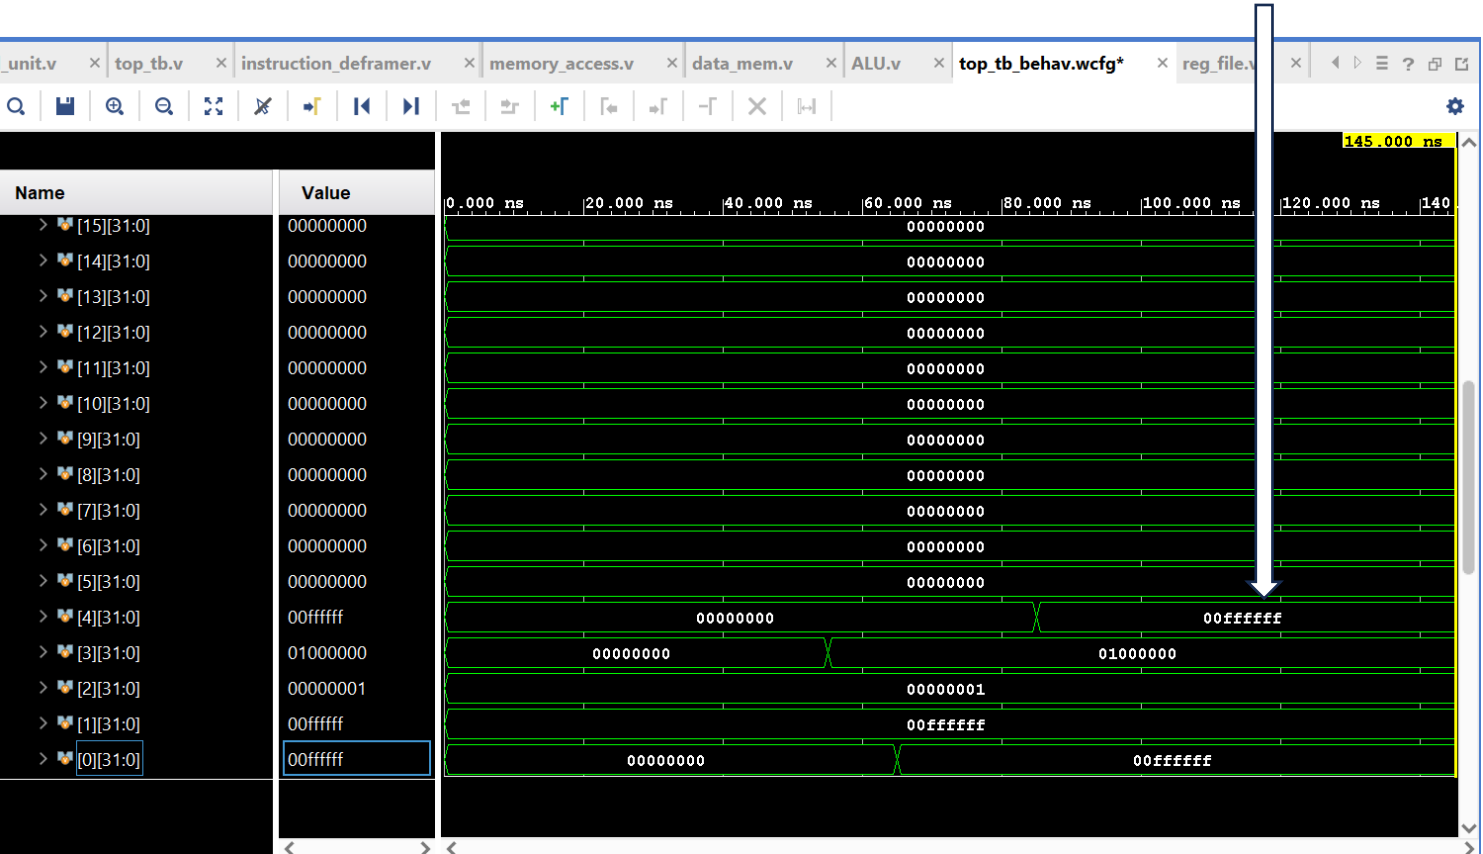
_unit.v × top_tb.v × instruction_deframer.v × memory_access.v × data_mem.v × ALU.v × top_tb_behav.wcfg* × reg_file.v ×

145.000 ns

| Name | Value |
|---|---|
| [15][31:0] | 00000000 |
| [14][31:0] | 00000000 |
| [13][31:0] | 00000000 |
| [12][31:0] | 00000000 |
| [11][31:0] | 00000000 |
| [10][31:0] | 00000000 |
| [9][31:0] | 00000000 |
| [8][31:0] | 00000000 |
| [7][31:0] | 00000000 |
| [6][31:0] | 00000000 |
| [5][31:0] | 00000000 |
| [4][31:0] | 00ffffff |
| [3][31:0] | 01000000 |
| [2][31:0] | 00000001 |
| [1][31:0] | 00ffffff |
| [0][31:0] | 00ffffff |

0.000 ns 20.000 ns 40.000 ns 60.000 ns 80.000 ns 100.000 ns 120.000 ns 140

00000000
00000000
00000000
00000000
00000000
00000000
00000000
00000000
00000000
00000000
00000000
00000000 00ffffff
00000000 01000000
00000001
00ffffff
00000000 00ffffff